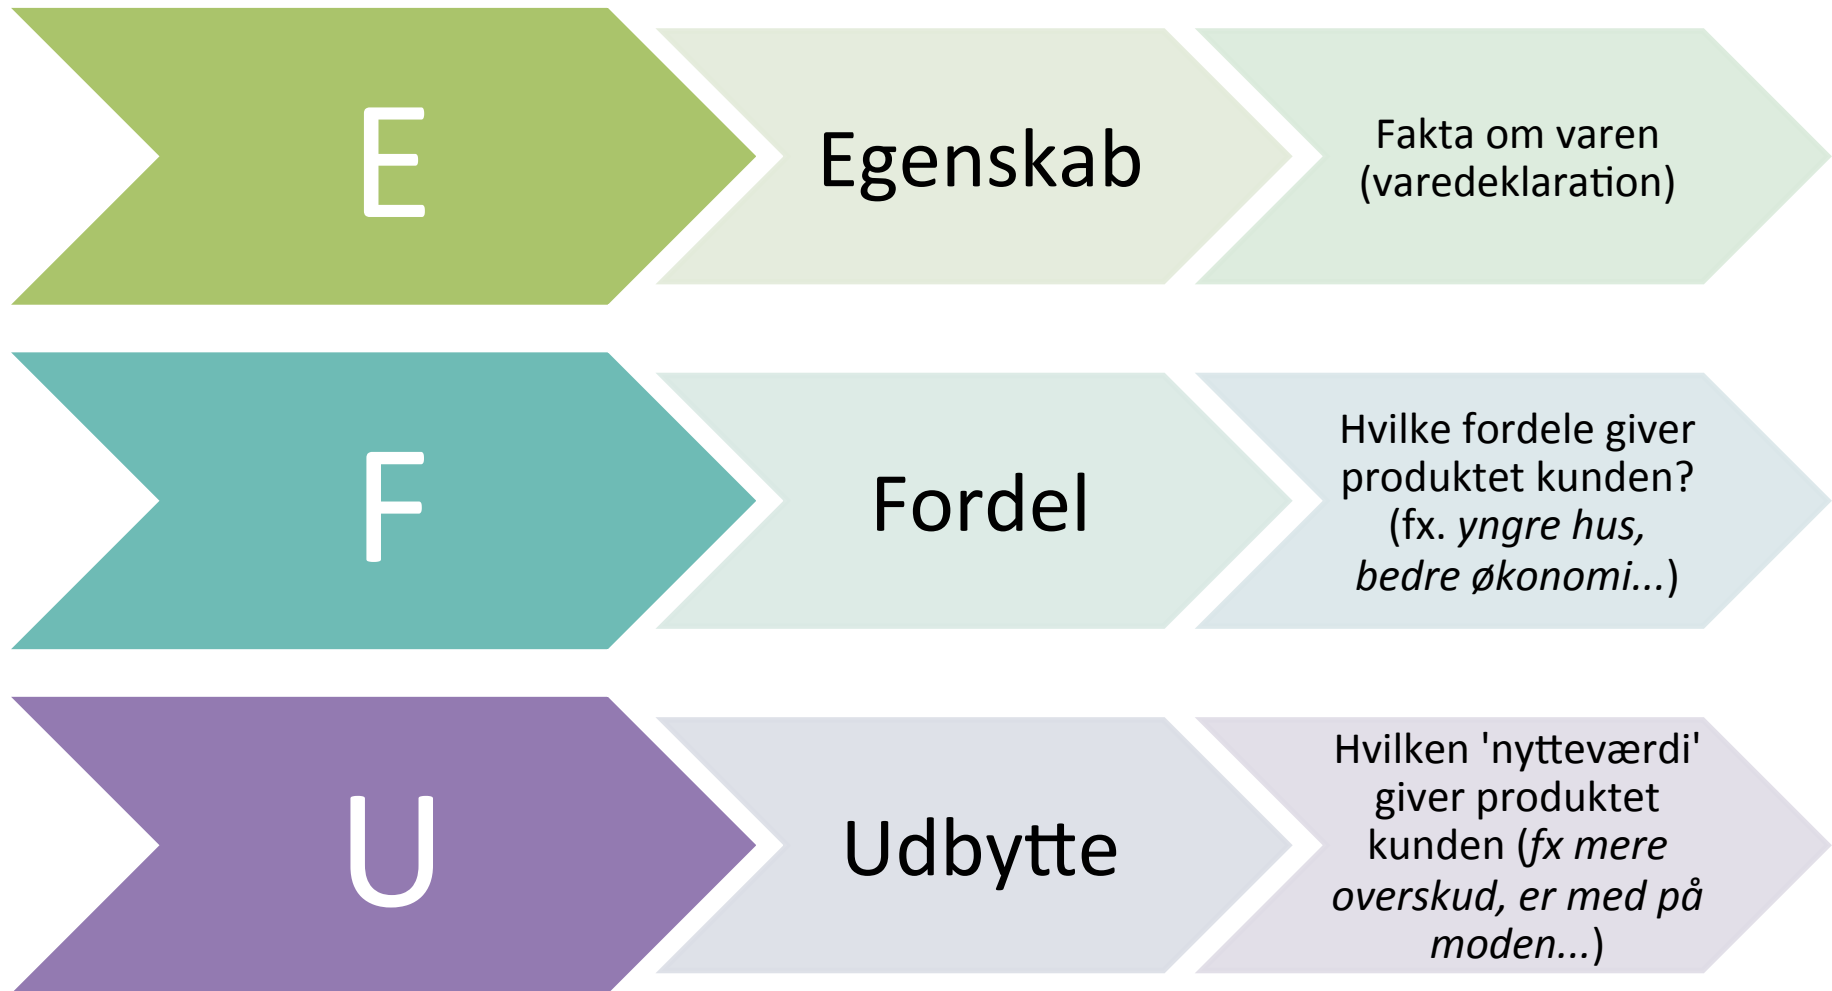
E

Egenskab

Fakta om varen (varedeklaration)

F

Fordel

Hvilke fordele giver produktet kunden? (fx. yngre hus, bedre økonomi...)

U

Udbytte

Hvilken 'nytteværdi' giver produktet kunden (fx mere overskud, er med på moden...)